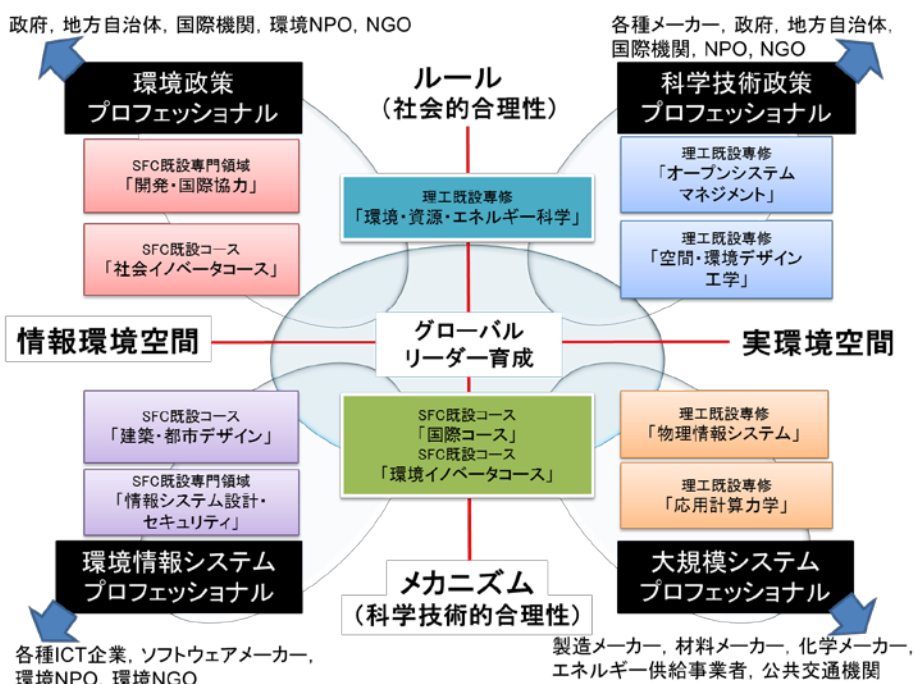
政府，地方自治体，国際機関，環境NPO，NGO

各種メーカー，政府，地方自治体，国際機関，NPO，NGO

環境政策
プロフェッショナル

ルール
（社会的合理性）

科学技術政策
プロフェッショナル

SFC既設専門領域
「開発・国際協力」

理工既設専修
「環境・資源・エネルギー科学」

理工既設専修
「オープンシステム
マネジメント」

SFC既設コース
「社会イノベータコース」

理工既設専修
「空間・環境デザイン
工学」

情報環境空間

グローバル
リーダー育成

実環境空間

SFC既設コース
「建築・都市デザイン」

SFC既設コース
「国際コース」
SFC既設コース
「環境イノベータコース」

理工既設専修
「物理情報システム」

SFC既設専門領域
「情報システム設計・
セキュリティ」

理工既設専修
「応用計算力学」

環境情報システム
プロフェッショナル

メカニズム
（科学技術的合理性）

大規模システム
プロフェッショナル

各種ICT企業，ソフトウェアメーカー，環境NPO，環境NGO

製造メーカー，材料メーカー，化学メーカー，エネルギー供給事業者，公共交通機関